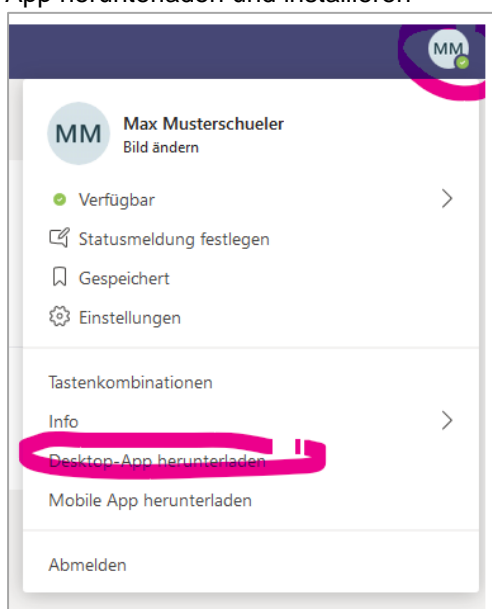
App herunterladen und installieren

MM

MM Max Musterschueler
Bild ändern

Verfügbar

Statusmeldung festlegen

Gespeichert

Einstellungen

Tastenkombinationen

Info

Desktop-App herunterladen

Mobile App herunterladen

Abmelden